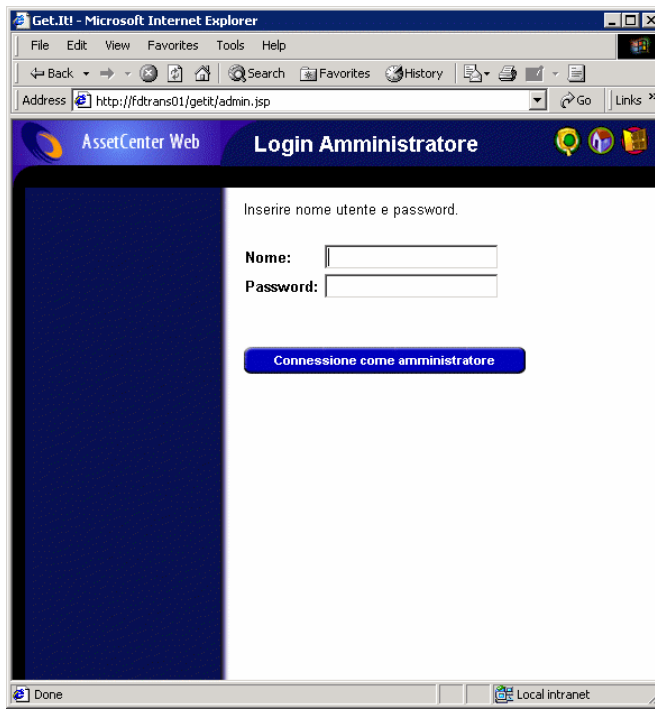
Get.It! - Microsoft Internet Explorer

File Edit View Favorites Tools Help

Back Search Favorites History

Address http://fdtrans01/getit/admin.jsp Go Links

AssetCenter Web

Login Amministratore

Inserire nome utente e password.

Nome:

Password:

Connessione come amministratore

Done

Local intranet